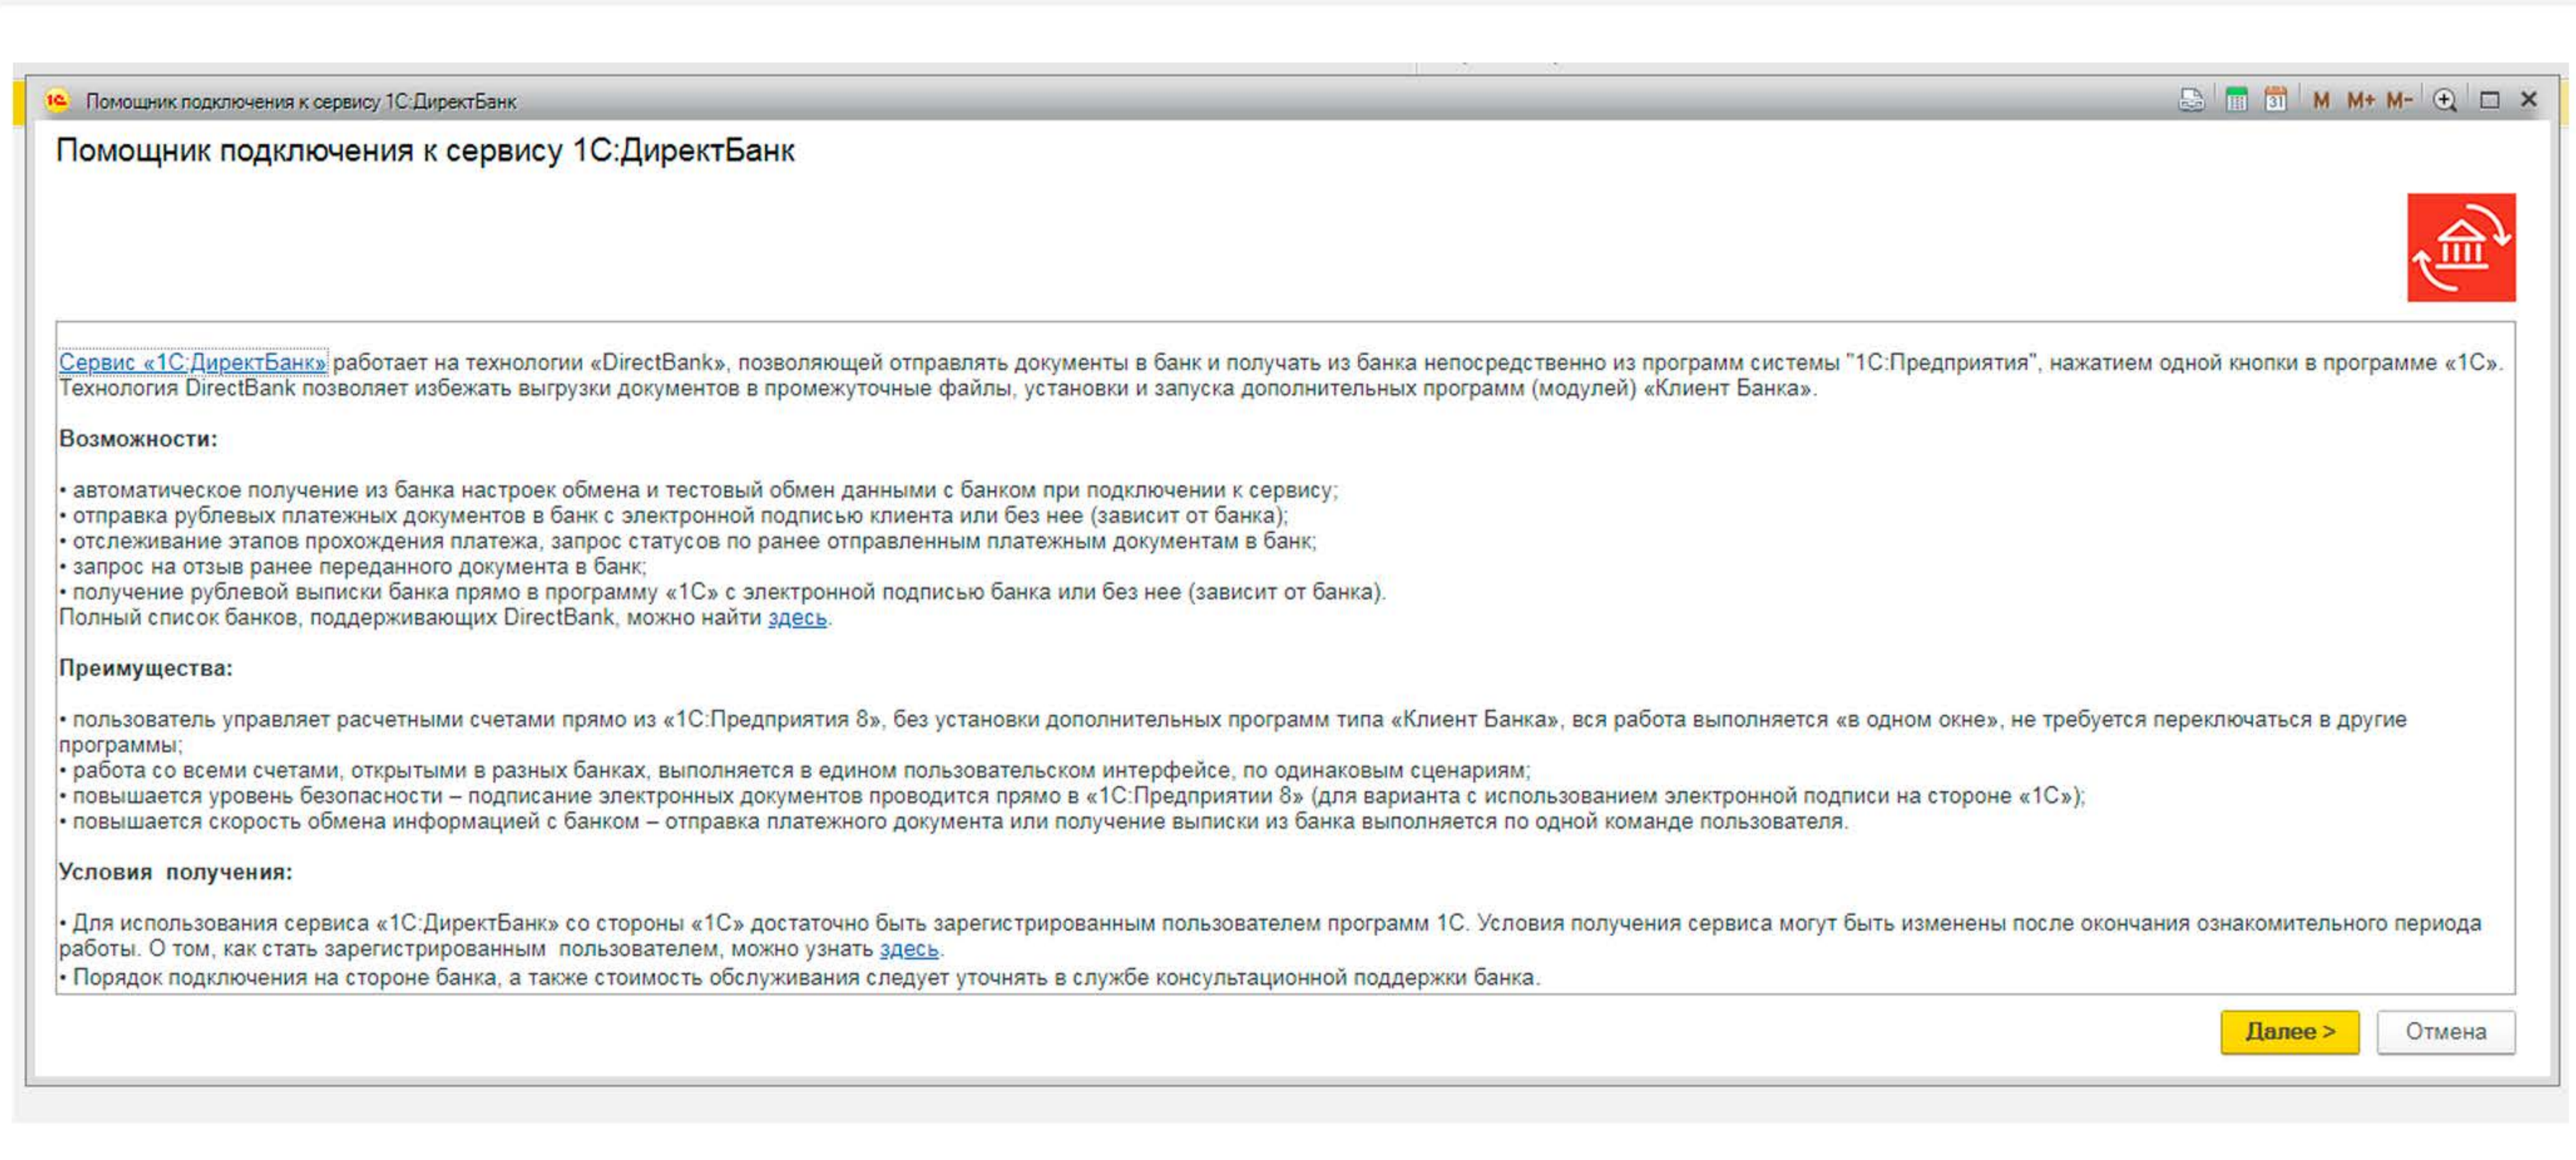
1С Помощник подключения к сервису 1С:ДиректБанк

M M+ M-

Помощник подключения к сервису 1С:ДиректБанк

Сервис «1С:ДиректБанк» работает на технологии «DirectBank», позволяющей отправлять документы в банк и получать из банка непосредственно из программ системы "1С:Предприятия", нажатием одной кнопки в программе «1С». Технология DirectBank позволяет избежать выгрузки документов в промежуточные файлы, установки и запуска дополнительных программ (модулей) «Клиент Банка».

Возможности:

• автоматическое получение из банка настроек обмена и тестовый обмен данными с банком при подключении к сервису;
• отправка рублевых платежных документов в банк с электронной подписью клиента или без нее (зависит от банка);
• отслеживание этапов прохождения платежа, запрос статусов по ранее отправленным платежным документам в банк;
• запрос на отзыв ранее переданного документа в банк;
• получение рублевой выписки банка прямо в программу «1С» с электронной подписью банка или без нее (зависит от банка).
Полный список банков, поддерживающих DirectBank, можно найти здесь.

Преимущества:

• пользователь управляет расчетными счетами прямо из «1С:Предприятия 8», без установки дополнительных программ типа «Клиент Банка», вся работа выполняется «в одном окне», не требуется переключаться в другие программы;
• работа со всеми счетами, открытыми в разных банках, выполняется в едином пользовательском интерфейсе, по одинаковым сценариям;
• повышается уровень безопасности – подписание электронных документов проводится прямо в «1С:Предприятии 8» (для варианта с использованием электронной подписи на стороне «1С»);
• повышается скорость обмена информацией с банком – отправка платежного документа или получение выписки из банка выполняется по одной команде пользователя.

Условия получения:

• Для использования сервиса «1С:ДиректБанк» со стороны «1С» достаточно быть зарегистрированным пользователем программ 1С. Условия получения сервиса могут быть изменены после окончания ознакомительного периода работы. О том, как стать зарегистрированным пользователем, можно узнать здесь.
• Порядок подключения на стороне банка, а также стоимость обслуживания следует уточнять в службе консультационной поддержки банка.

Далее >
Отмена